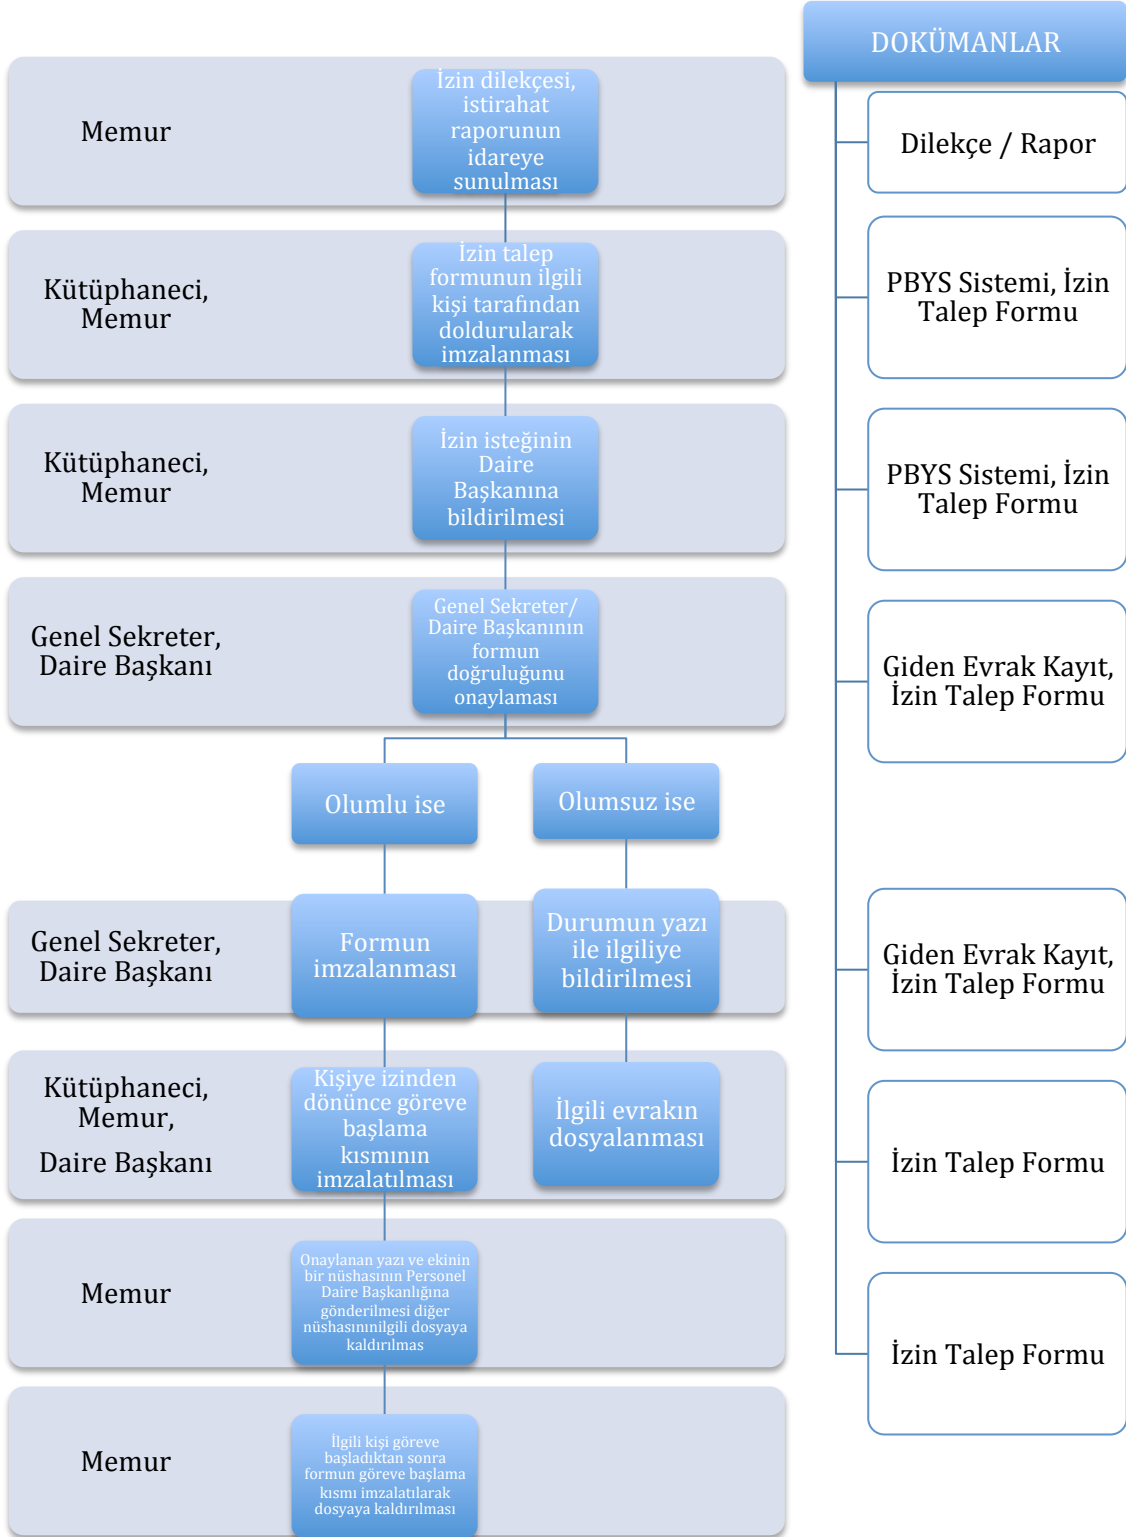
DOKÜMANLAR

Memur

İzin dilekçesi, istirahat raporunun idareye sunulması

Dilekçe / Rapor

Kütüphaneci, Memur

İzin talep formunun ilgili kişi tarafından doldurularak imzalanması

PBYS Sistemi, İzin Talep Formu

Kütüphaneci, Memur

İzin isteğinin Daire Başkanına bildirilmesi

PBYS Sistemi, İzin Talep Formu

Genel Sekreter, Daire Başkanı

Genel Sekreter/ Daire Başkanının formun doğruluğunu onaylaması

Giden Evrak Kayıt, İzin Talep Formu

Olumlu ise

Olumsuz ise

Genel Sekreter, Daire Başkanı

Formun imzalanması

Durumun yazı ile ilgiliye bildirilmesi

Giden Evrak Kayıt, İzin Talep Formu

Kütüphaneci, Memur,

Daire Başkanı

Kişiye izinden dönünce göreve başlama kısmının imzalatılması

İlgili evrakın dosyalanması

İzin Talep Formu

Memur

Onaylanan yazı ve ekinin bir nüshasının Personel Daire Başkanlığına gönderilmesi diğer nüshasınınilgili dosyaya kaldırılmas

İzin Talep Formu

Memur

İlgili kişi göreve başladıktan sonra formun göreve başlama kısmı imzalatılarak dosyaya kaldırılması